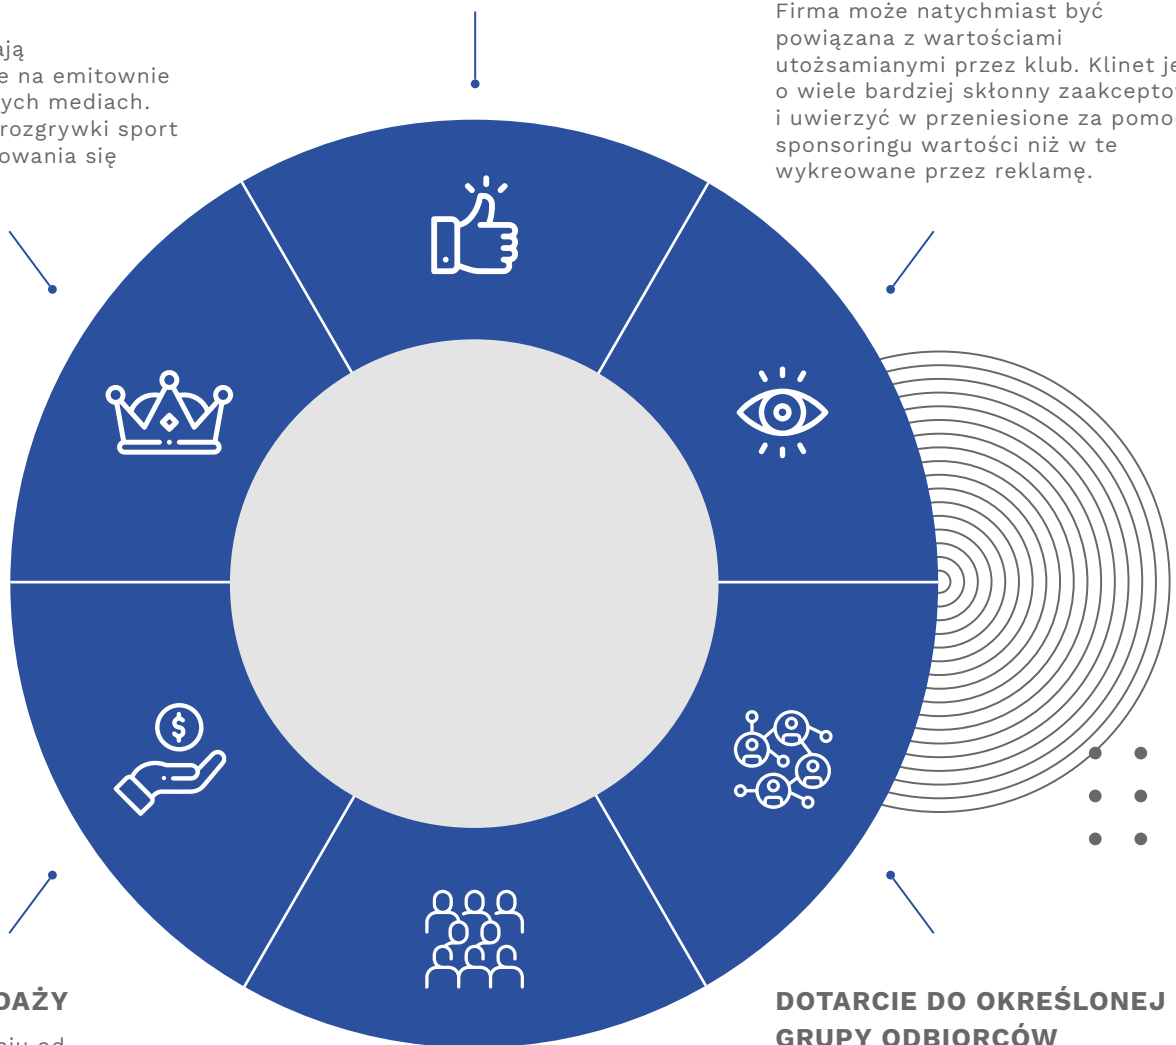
ają
e na emitownie
ych mediach.
rozgrywki sport
owania się

Firma może natychmiast być powiązana z wartościami utożsamianymi przez klub. Klinet je o wiele bardziej skłonny zaakcepto i uwierzyć w przeniesione za pomo sponsoringu wartości niż w te wykreowane przez reklamę.

DAŻY

DOTARCIE DO OKREŚLONEJ GRUPY ODBIORCÓW